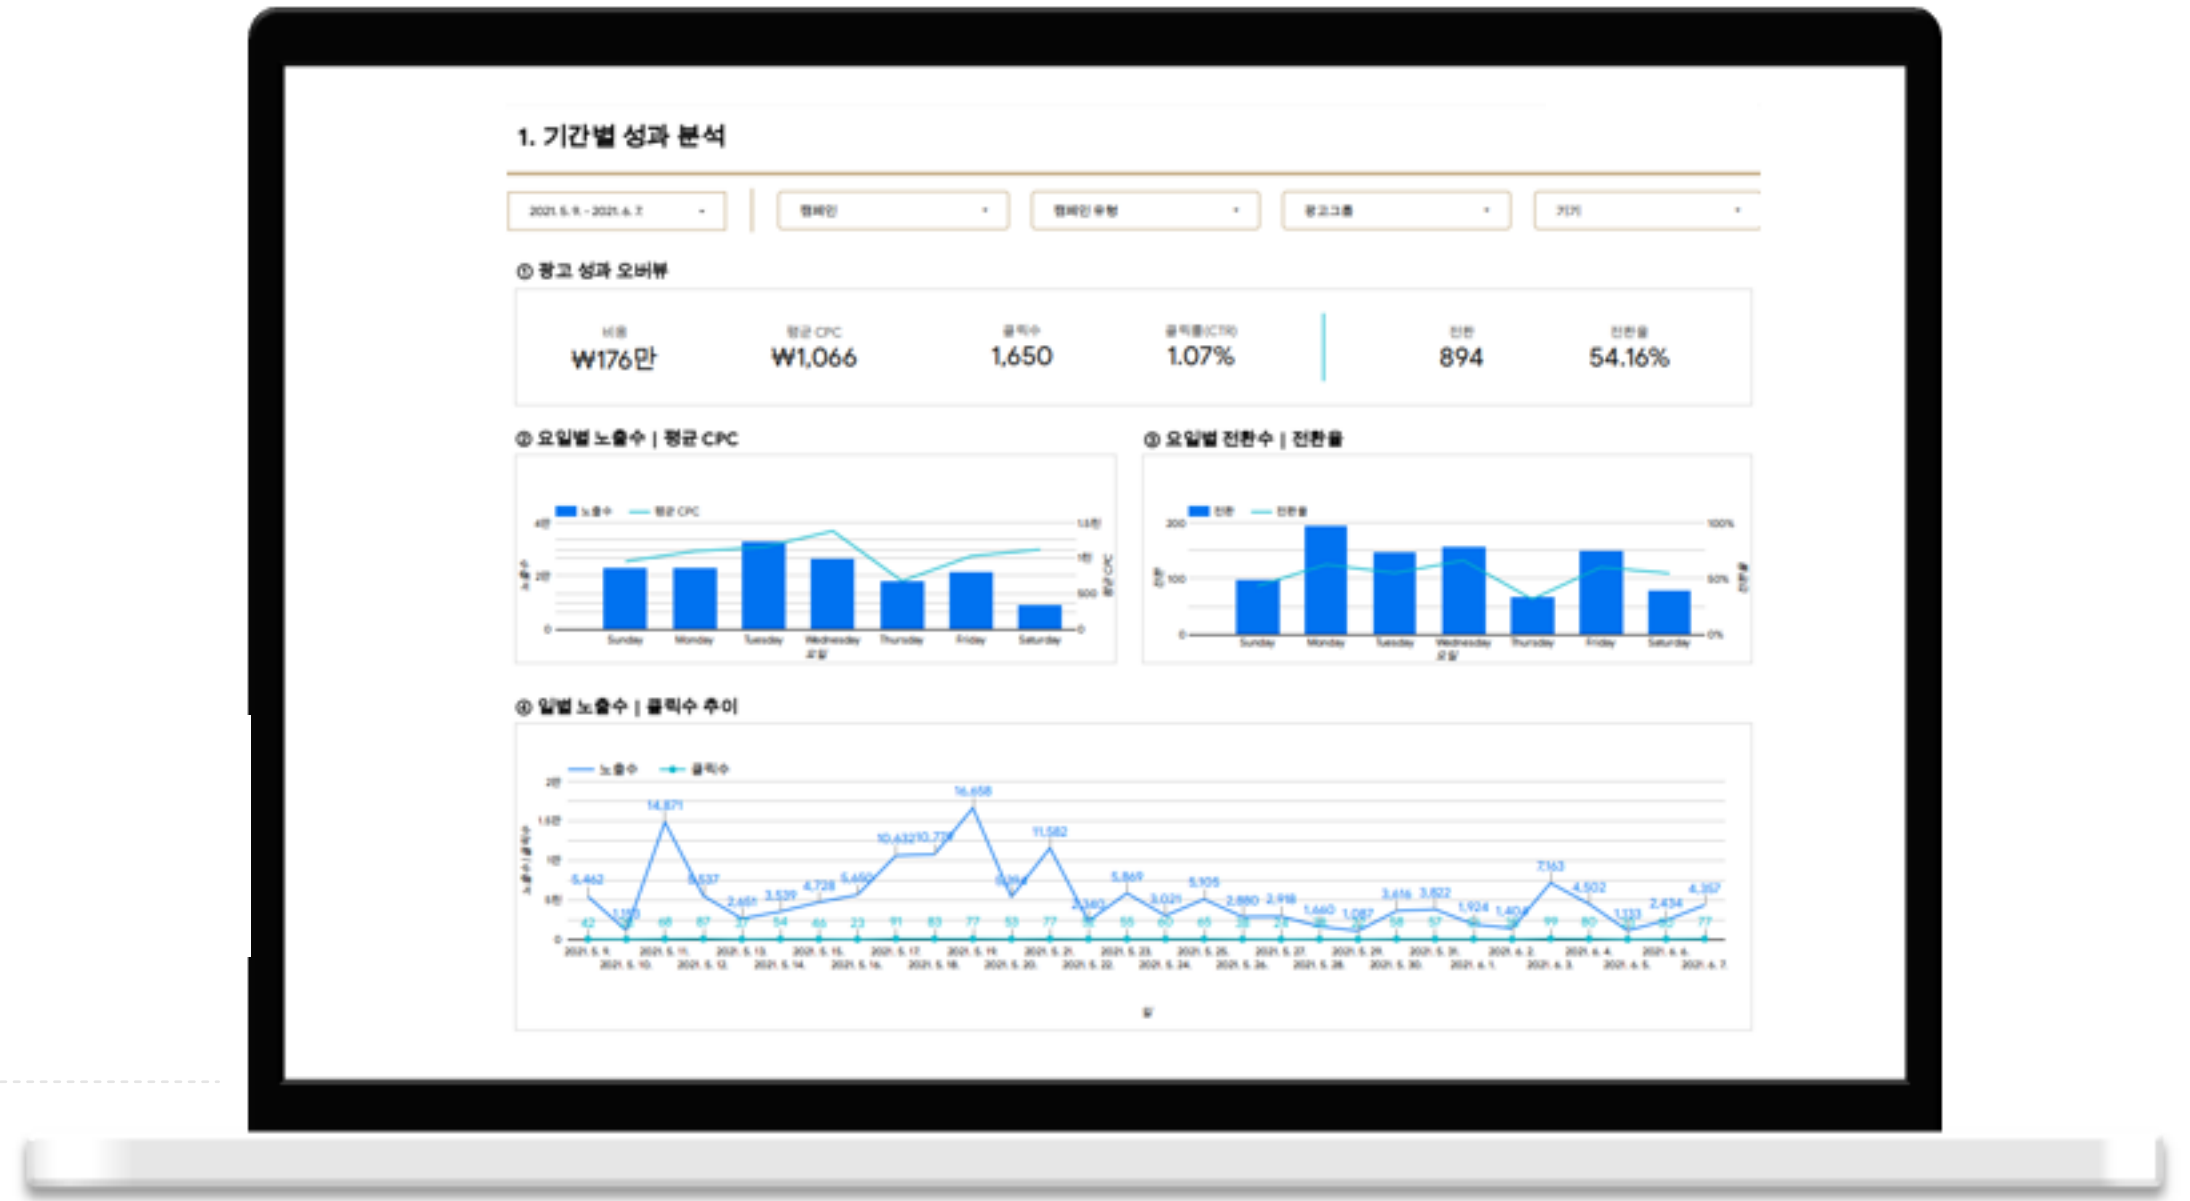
1. 기간별 성과 분석

2021. 5. 9. - 2021. 6. 7.
캠페인
캠페인 유형
광고그룹
기기

① 광고 성과 오버뷰

비용
₩176만

평균 CPC
₩1,066

클릭수
1,650

클릭률(CTR)
1.07%

전환
894

전환율
54.16%

② 요일별 노출수 | 평균 CPC

노출수 평균 CPC

4만
2만
0
1.5천
1천
500
0

Sunday Monday Tuesday Wednesday Thursday Friday Saturday
요일

③ 요일별 전환수 | 전환율

전환 전환율

200
100
0
100%
50%
0%

Sunday Monday Tuesday Wednesday Thursday Friday Saturday
요일

④ 일별 노출수 | 클릭수 추이

노출수 클릭수

2만
1.5만
1만
5천
0

5,462 14,871 5,537 2,651 3,539 4,728 5,450 10,632 10,778 16,658 11,582 5,869 3,021 5,105 2,880 2,916 1,660 1,087 3,616 3,822 1,924 1,404 7,163 4,502 1,133 2,434 4,357

42 68 87 54 66 23 91 83 77 53 77 55 60 65 55 57 99 80 77

2021. 5. 9. 2021. 5. 10. 2021. 5. 11. 2021. 5. 12. 2021. 5. 13. 2021. 5. 14. 2021. 5. 15. 2021. 5. 16. 2021. 5. 17. 2021. 5. 18. 2021. 5. 19. 2021. 5. 20. 2021. 5. 21. 2021. 5. 22. 2021. 5. 23. 2021. 5. 24. 2021. 5. 25. 2021. 5. 26. 2021. 5. 27. 2021. 5. 28. 2021. 5. 29. 2021. 5. 30. 2021. 5. 31. 2021. 6. 1. 2021. 6. 2. 2021. 6. 3. 2021. 6. 4. 2021. 6. 5. 2021. 6. 6. 2021. 6. 7.

일